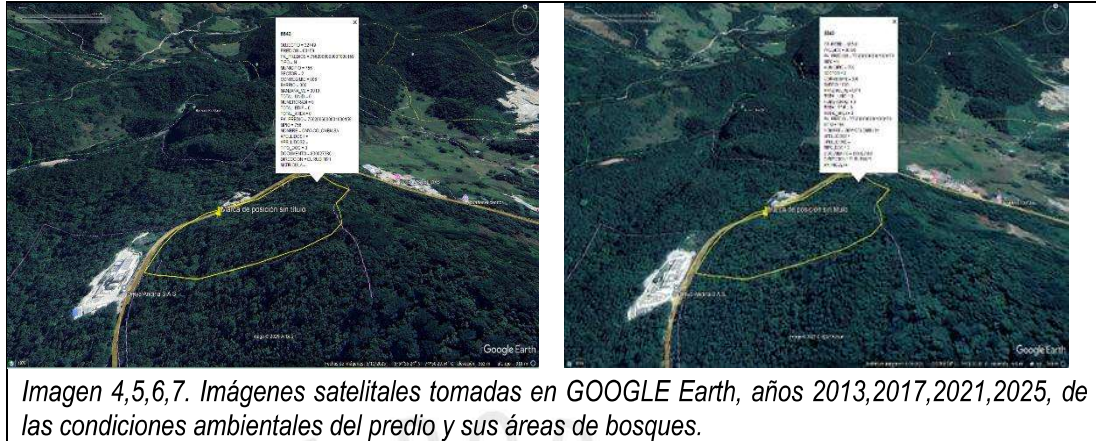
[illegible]

Marca de posición sin título

Google Earth

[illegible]

Marca de posición sin título

Google Earth

Imagen 4,5,6,7. Imágenes satelitales tomadas en GOOGLE Earth, años 2013,2017,2021,2025, de las condiciones ambientales del predio y sus áreas de bosques.